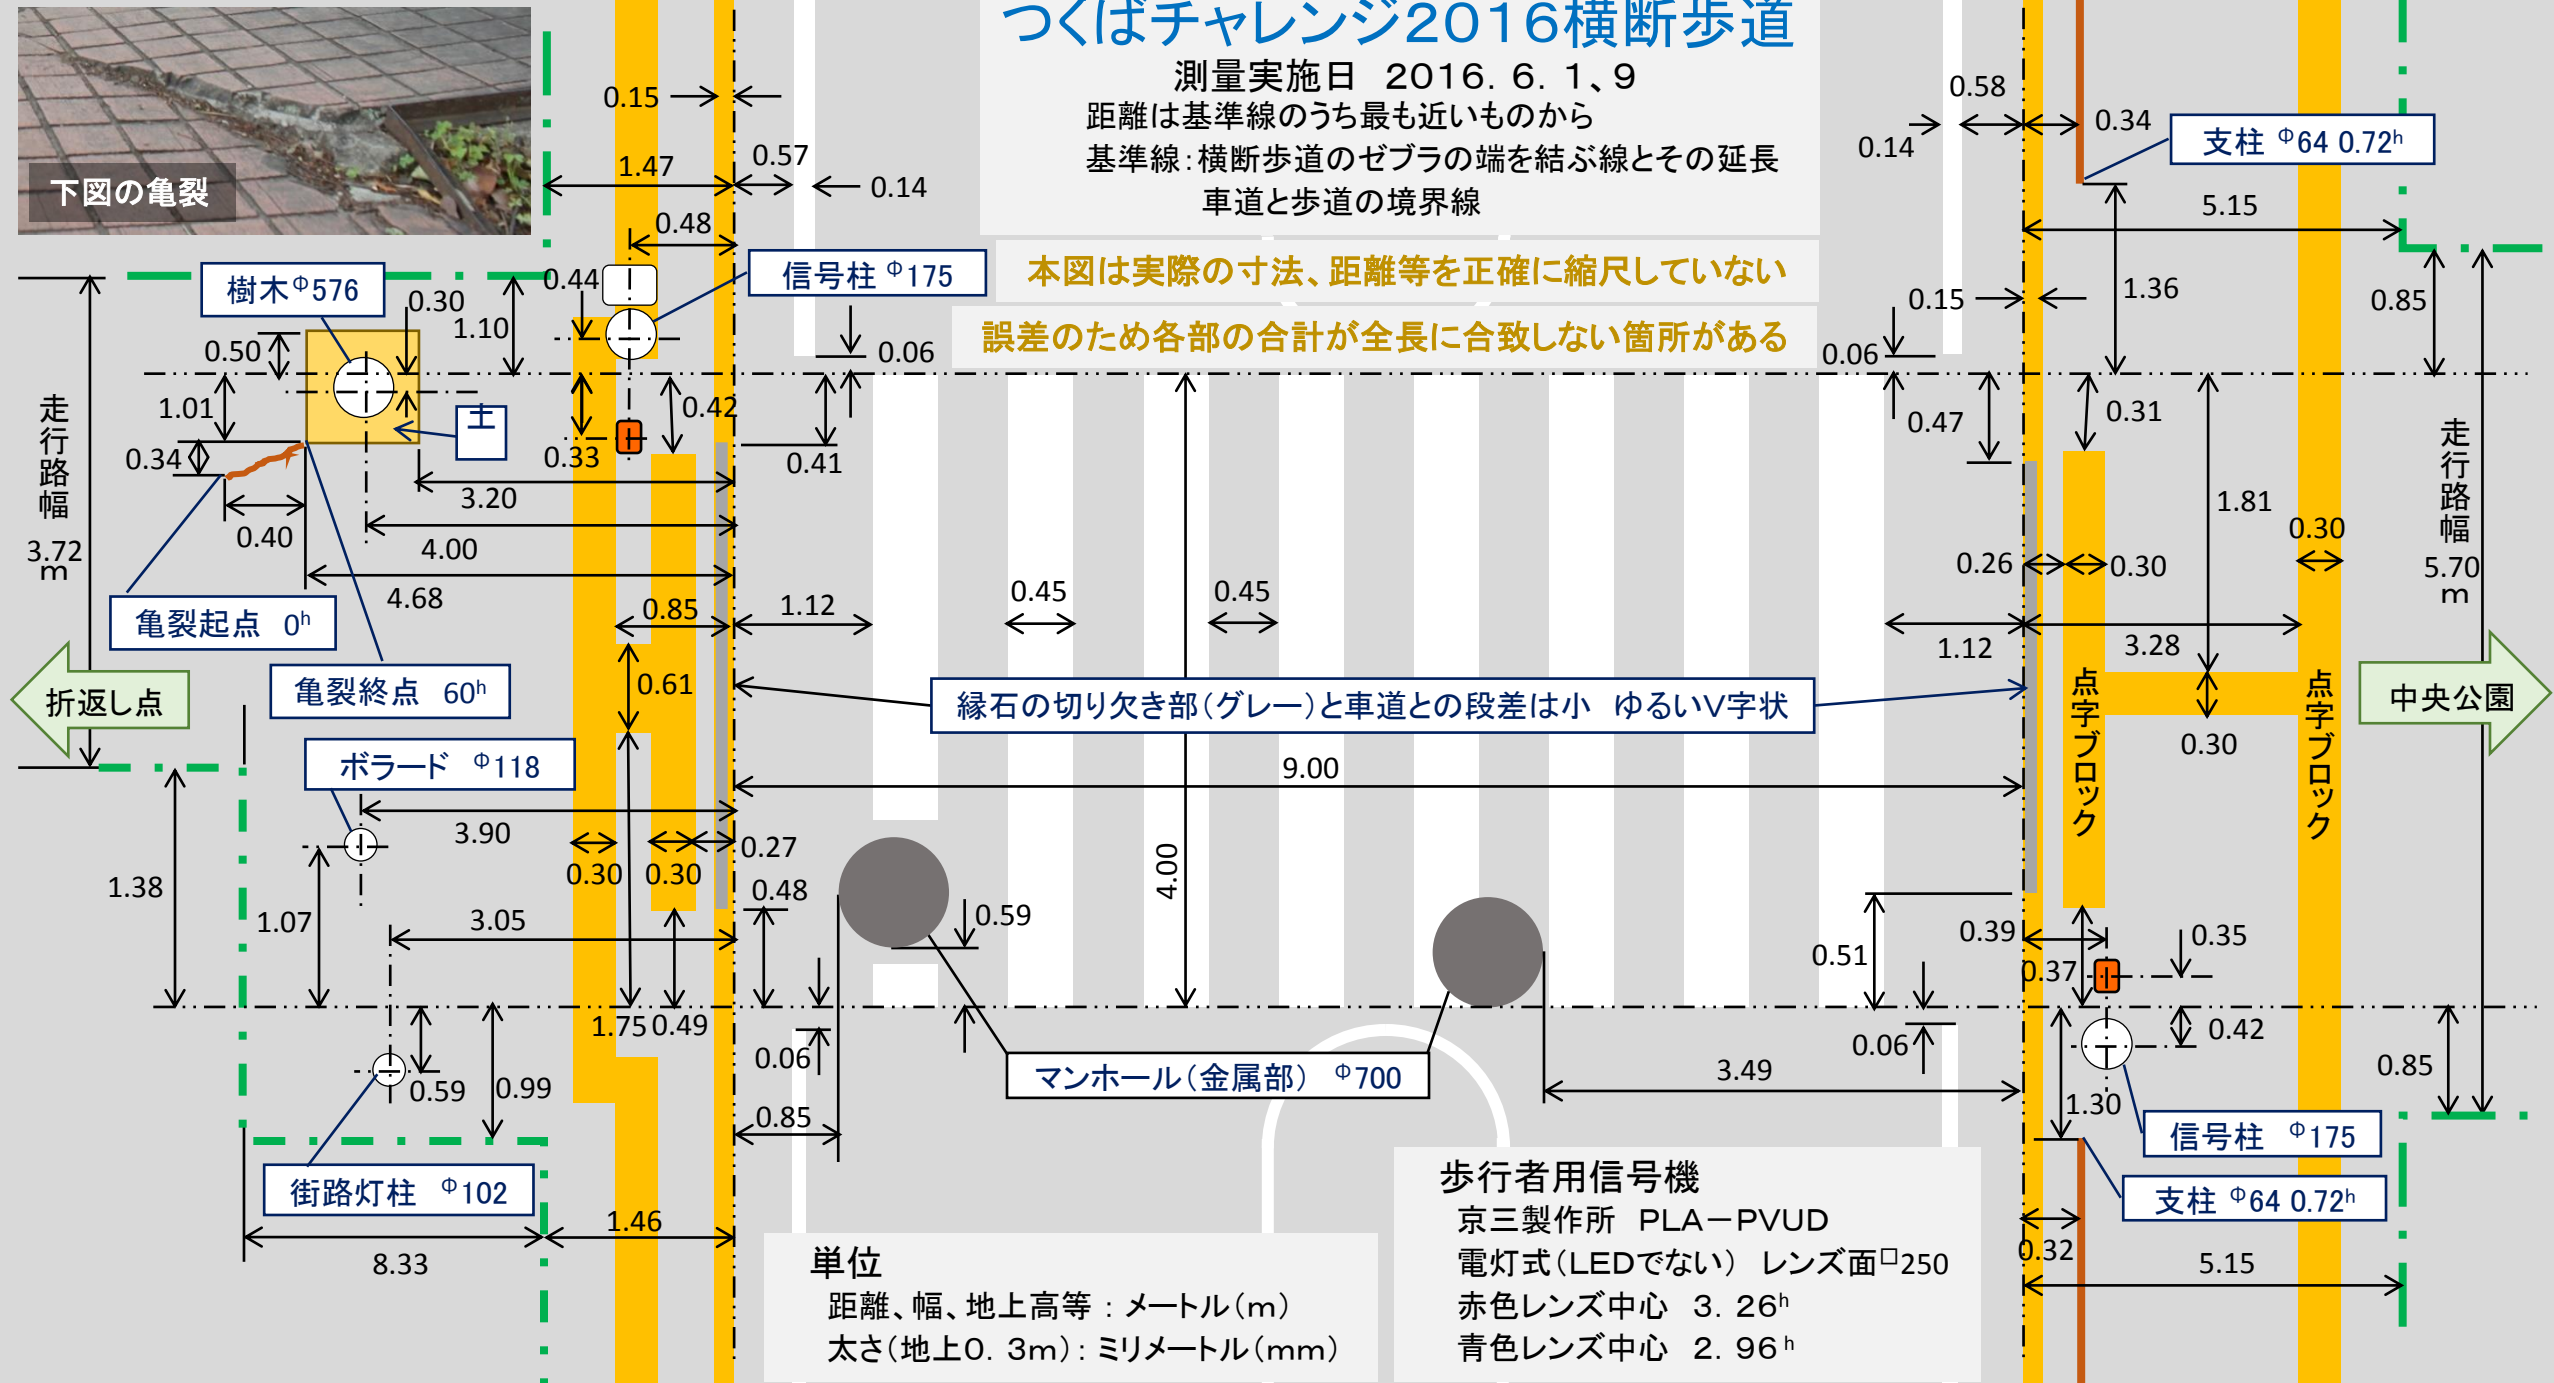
つくばチャレンジ2016横断歩道

測量実施日　2016. 6. 1、9

距離は基準線のうち最も近いものから

基準線：横断歩道のゼブラの端を結ぶ線とその延長

車道と歩道の境界線

本図は実際の寸法、距離等を正確に縮尺していない

誤差のため各部の合計が全長に合致しない箇所がある

下図の亀裂

樹木$^{\Phi}$576

信号柱 $^{\Phi}$175

支柱 $^{\Phi}$64 0.72$^{h}$

亀裂起点　0$^{h}$

亀裂終点　60$^{h}$

折返し点

ボラード　$^{\Phi}$118

街路灯柱　$^{\Phi}$102

縁石の切り欠き部（グレー）と車道との段差は小　ゆるいV字状

マンホール（金属部）　$^{\Phi}$700

中央公園

点字ブロック

点字ブロック

走行路幅 3.72 m

走行路幅 5.70 m

信号柱　$^{\Phi}$175

支柱 $^{\Phi}$64 0.72$^{h}$

単位

距離、幅、地上高等 ：メートル（m）

太さ（地上0. 3m）：ミリメートル（mm）

歩行者用信号機

京三製作所　PLA－PVUD

電灯式（LEDでない）　レンズ面$^{\square}$250

赤色レンズ中心　3. 26$^{h}$

青色レンズ中心　2. 96$^{h}$

0.15 1.47 0.57 0.14 0.48 0.44 0.30 1.10 0.50 1.01 0.34 0.33 0.42 0.06 0.41 3.20 0.40 4.00 4.68 0.85 1.12 0.45 0.45 0.61 9.00 3.90 0.27 0.30 0.30 0.48 1.38 1.07 3.05 0.59 4.00 1.75 0.49 0.06 0.59 0.99 0.85 1.46 8.33 0.58 0.14 0.34 5.15 1.36 0.15 0.85 0.06 0.47 0.31 1.81 0.30 0.26 0.30 1.12 3.28 0.30 0.51 0.39 0.35 0.37 0.42 0.06 3.49 1.30 0.85 0.32 5.15